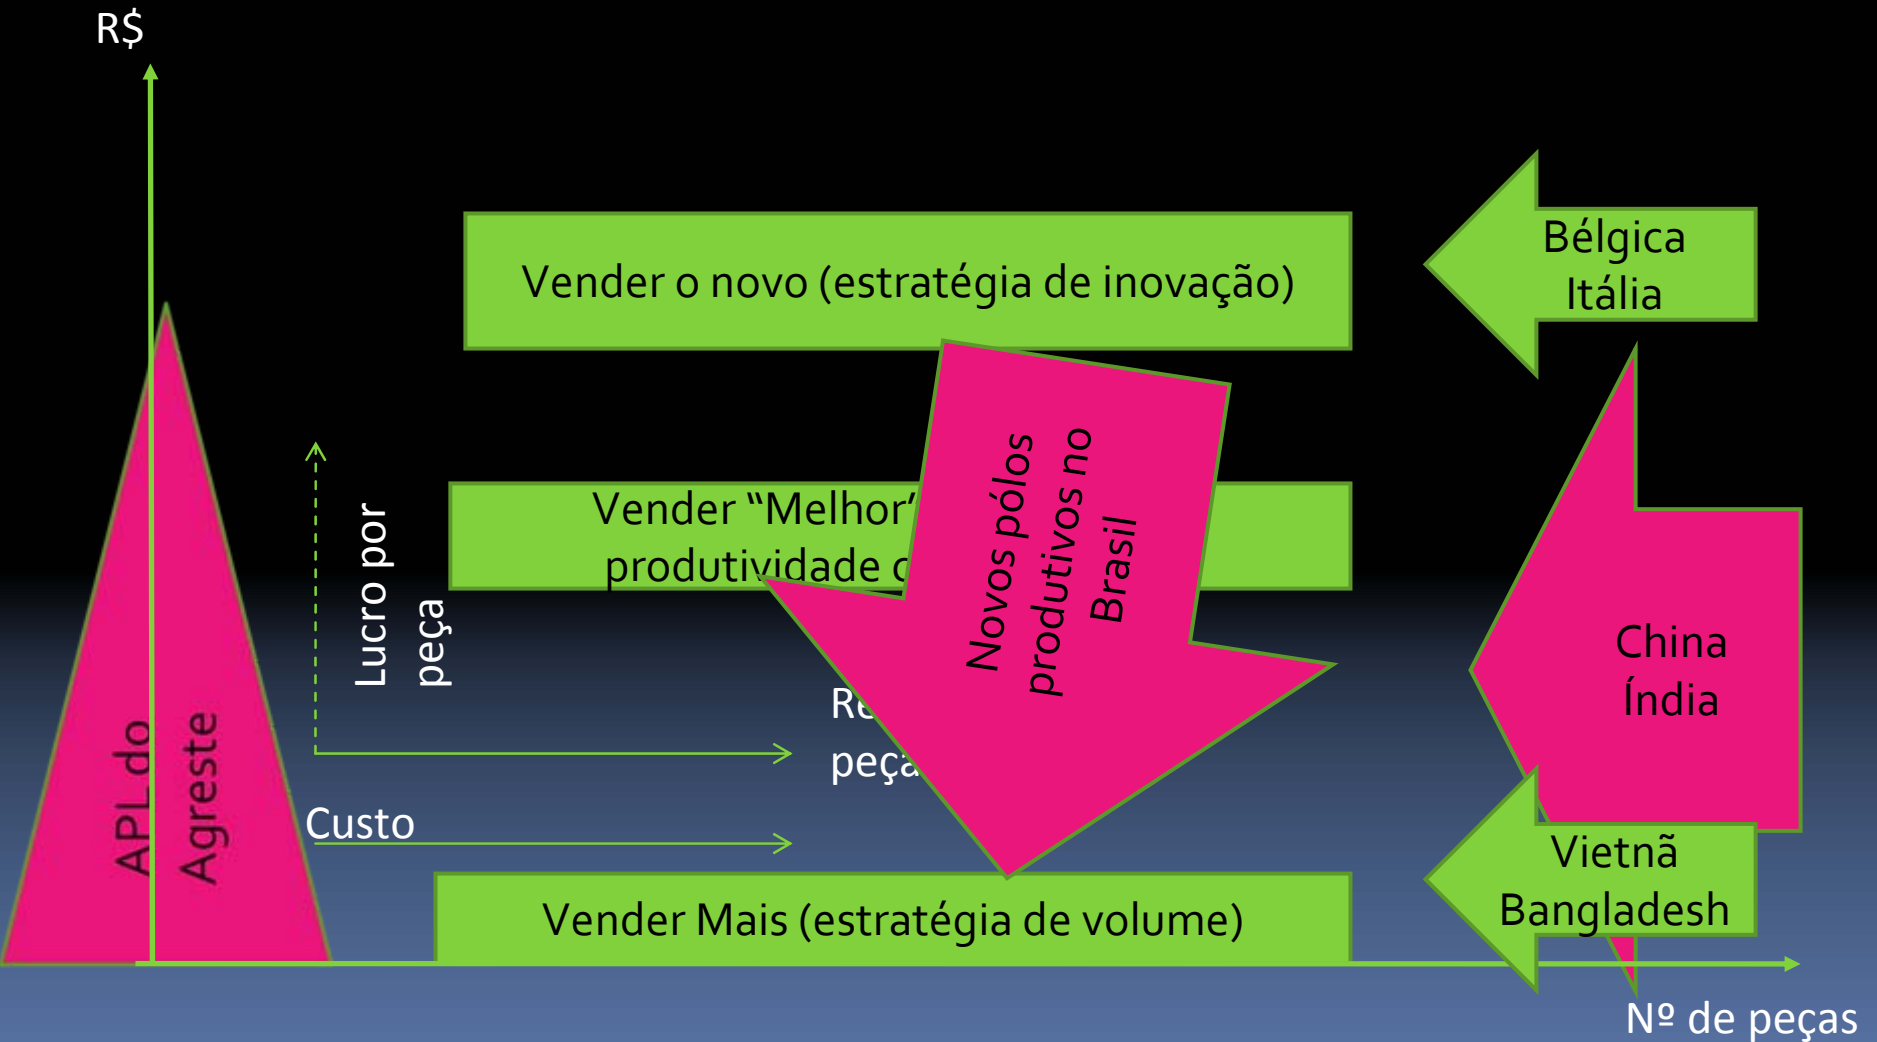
R$

Vender o novo (estratégia de inovação)

Bélgica
Itália

Vender “Melhor” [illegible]
produtividade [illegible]

Novos pólos produtivos no Brasil

Lucro por peça

Re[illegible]
peça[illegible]

China
Índia

APL do Agreste

Custo

Vender Mais (estratégia de volume)

Vietnã
Bangladesh

Nº de peças